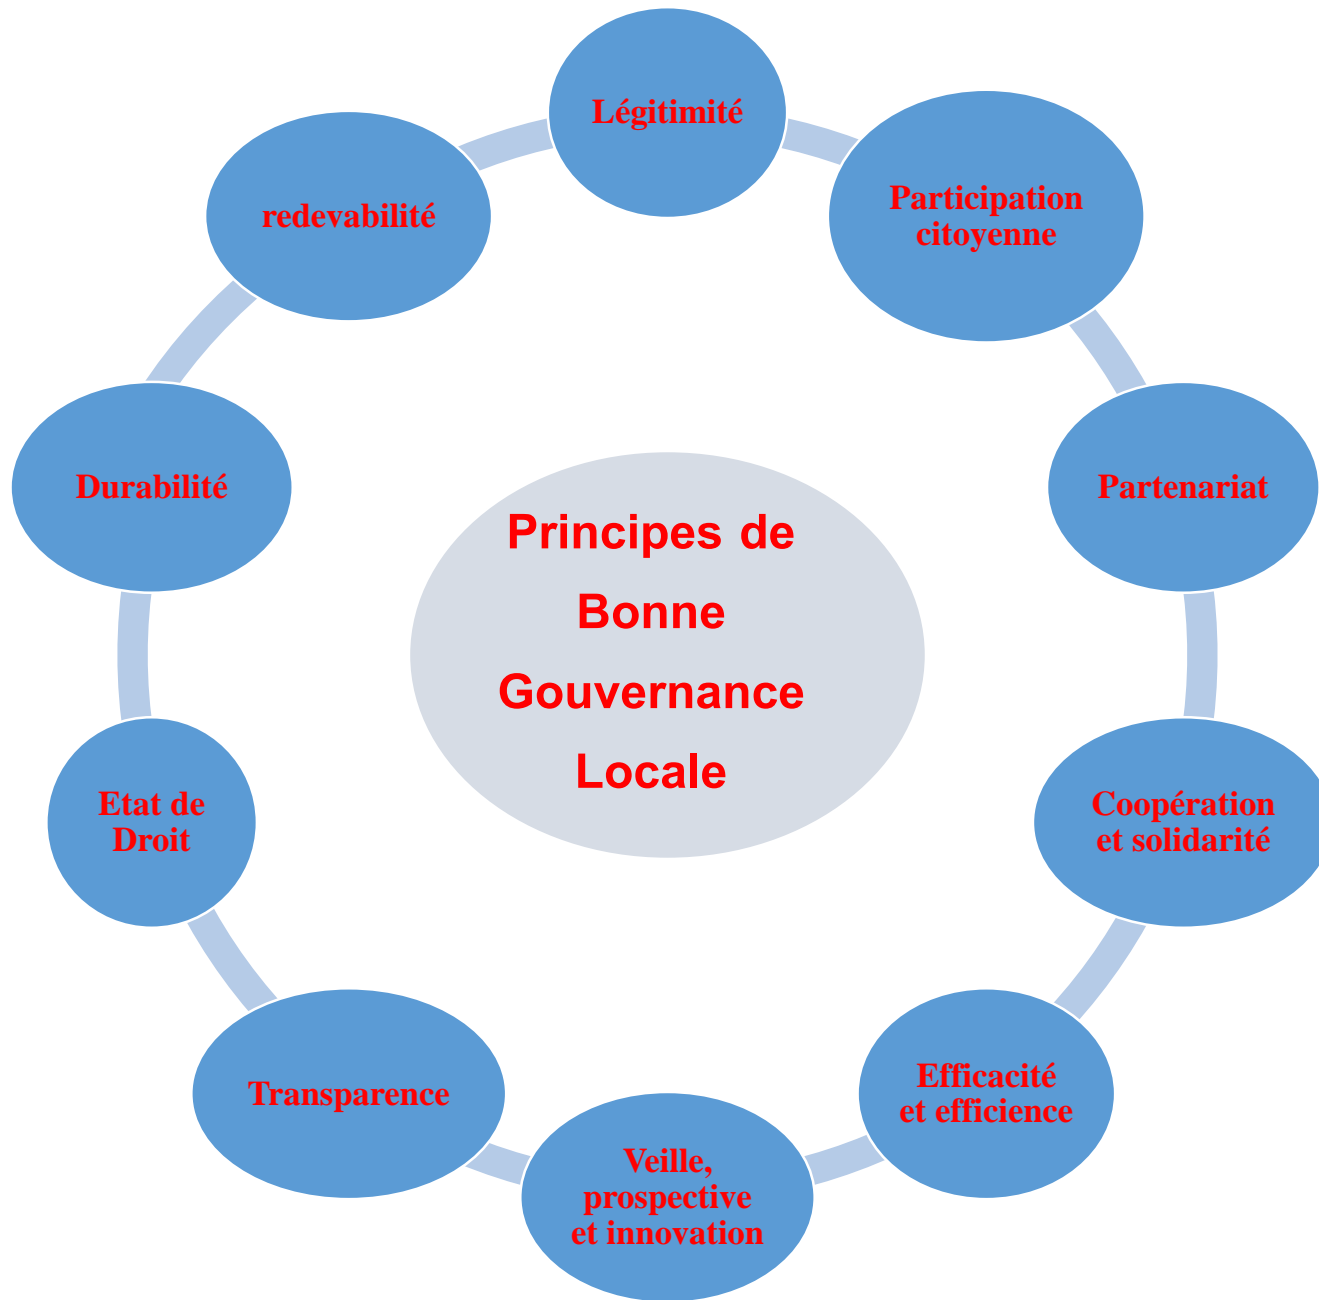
Principes de Bonne Gouvernance Locale

Légitimité

Participation citoyenne

Partenariat

Coopération et solidarité

Efficacité et efficience

Veille, prospective et innovation

Transparence

Etat de Droit

Durabilité

redevabilité